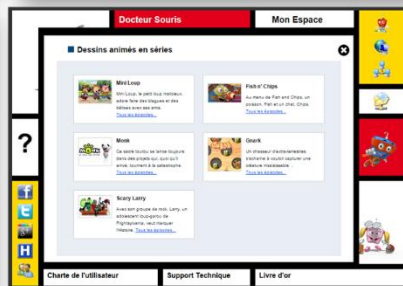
Docteur Souris

Mon Espace

Dessins animés en séries

Mini Loup
Mini Loup, le petit loup rouleaux adore faire des blagues et des bêtises avec ses amis. Tous les épisodes...

Fish n' Chips
Au menu de Fish and Chips, un poisson : Fish et un chat : Chips. Tous les épisodes...

Mouk
Ce sacré loulou ne lâche toujours dans des projets qui, quoi qu'il arrive, tournent à la catastrophe. Tous les épisodes...

Gourk
Un chasseur d'extra-terrestres s'acharne à vouloir capturer une créature malicieuse. Tous les épisodes...

Scary Larry
Avec son groupe de rock, Larry, un adolescent bug-porc de Frightsylvanie, veut marquer l'histoire. Tous les épisodes...

?

H

Charte de l'utilisateur

Support Technique

Livre d'or